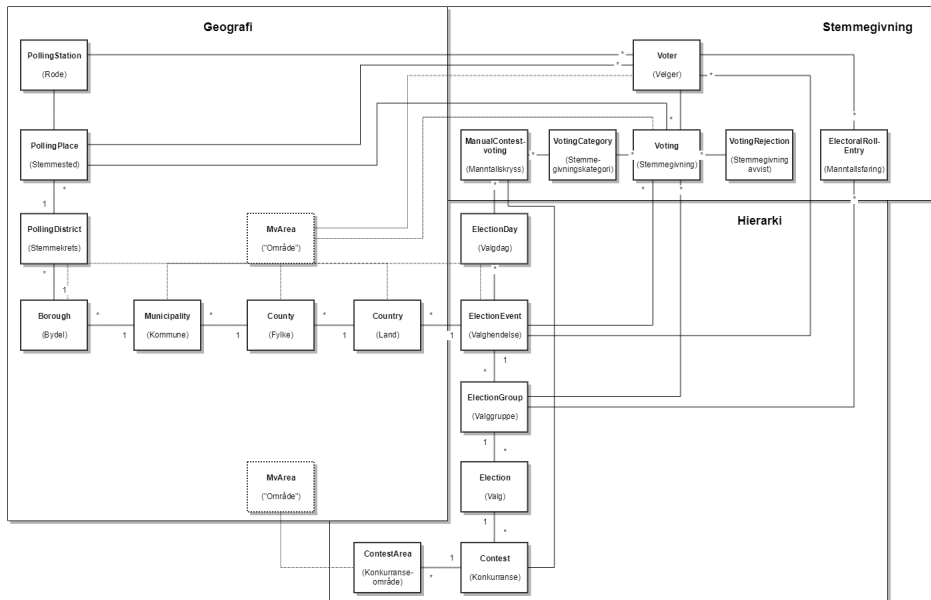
Geografi

Stemmegivning

Hierarki

PollingStation
(Rode)

PollingPlace
(Stemmested)

PollingDistrict
(Stemmekrets)

MvArea
("Område")

Borough
(Bydel)

Municipality
(Kommune)

County
(Fylke)

Country
(Land)

MvArea
("Område")

ContestArea
(Konkurranse-område)

Voter
(Velger)

ManualContest-voting
(Manntallskryss)

VotingCategory
(Stemme-givningskategori)

Voting
(Stemmegivning)

VotingRejection
(Stemmegivning avvist)

ElectoralRoll-Entry
(Manntallsføring)

ElectionDay
(Valgdag)

ElectionEvent
(Valghendelse)

ElectionGroup
(Valggruppe)

Election
(Valg)

Contest
(Konkurranse)

*
1
*
1
*
1
*
1
*
1
*
1
*
1
*
1
*
1
*
*
*
*
*
*
*
*
*
*
*